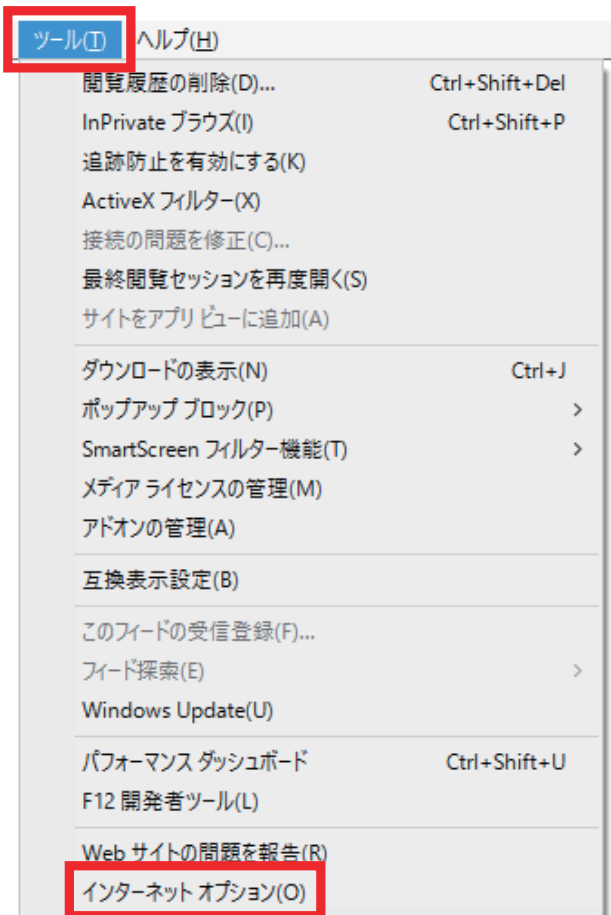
ツール(T) ヘルプ(H)

閲覧履歴の削除(D)... Ctrl+Shift+Del
InPrivate ブラウズ(I) Ctrl+Shift+P
追跡防止を有効にする(K)
ActiveX フィルター(X)
接続の問題を修正(C)...
最終閲覧セッションを再度開く(S)
サイトをアプリ ビューに追加(A)

ダウンロードの表示(N) Ctrl+J
ポップアップ ブロック(P) >
SmartScreen フィルター機能(T) >
メディア ライセンスの管理(M)
アドオンの管理(A)

互換表示設定(B)

このフィードの受信登録(F)...
フィード探索(E) >
Windows Update(U)

パフォーマンス ダッシュボード Ctrl+Shift+U
F12 開発者ツール(L)

Web サイトの問題を報告(R)
インターネット オプション(O)